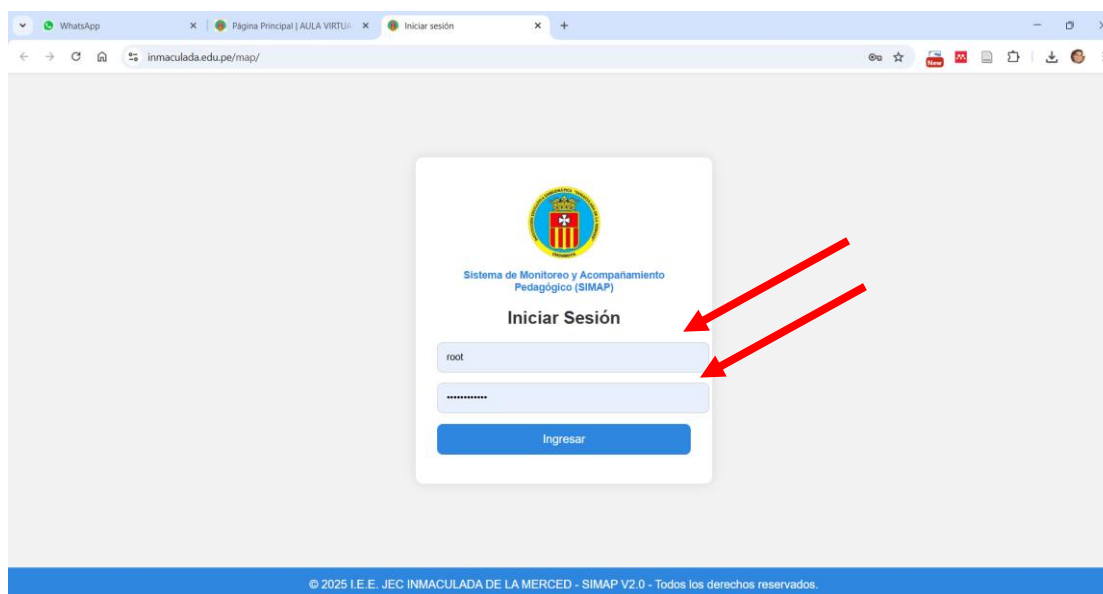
WhatsApp
Página Principal | AULA VIRTUA
Iniciar sesión
inmaculada.edu.pe/map/
New

Sistema de Monitoreo y Acompañamiento Pedagógico (SIMAP)

Iniciar Sesión

root

••••••••••••

Ingresar

© 2025 I.E.E. JEC INMACULADA DE LA MERCED - SIMAP V2.0 - Todos los derechos reservados.